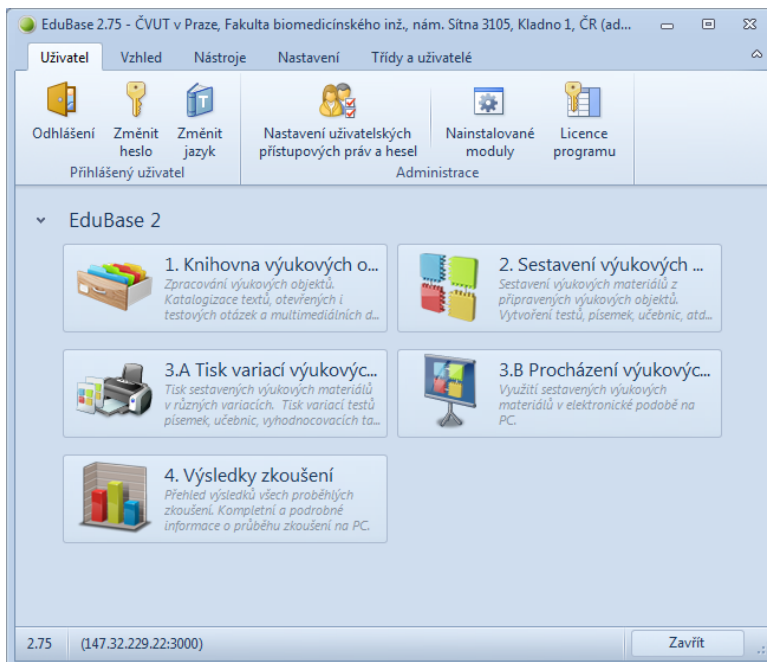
EduBase 2.75 - ČVUT v Praze, Fakulta biomedicínského inž., nám. Sítna 3105, Kladno 1, ČR (ad...

Uživatel Vzhled Nástroje Nastavení Třídy a uživatelé

Odhlášení
Změnit heslo
Změnit jazyk
Přihlášený uživatel

Nastavení uživatelských přístupových práv a hesel
Nainstalované moduly
Licence programu
Administrace

EduBase 2

1. Knihovna výukových o...
Zpracování výukových objektů. Katalogizace textů, otevřených i testových otázek a multimediálních d...

2. Sestavení výukových ...
Sestavení výukových materiálů z připravených výukových objektů. Vytvoření testů, písemek, učebnic, atd...

3.A Tisk variací výukovýc...
Tisk sestavených výukových materiálů v různých variacích. Tisk variací testů písemek, učebnic, vyhodnocovacích ta...

3.B Procházení výukovýc...
Využití sestavených výukových materiálů v elektronické podobě na PC.

4. Výsledky zkoušení
Přehled výsledků všech proběhlých zkoušení. Kompletní a podrobné informace o průběhu zkoušení na PC.

2.75 (147.32.229.22:3000)
Zavřít